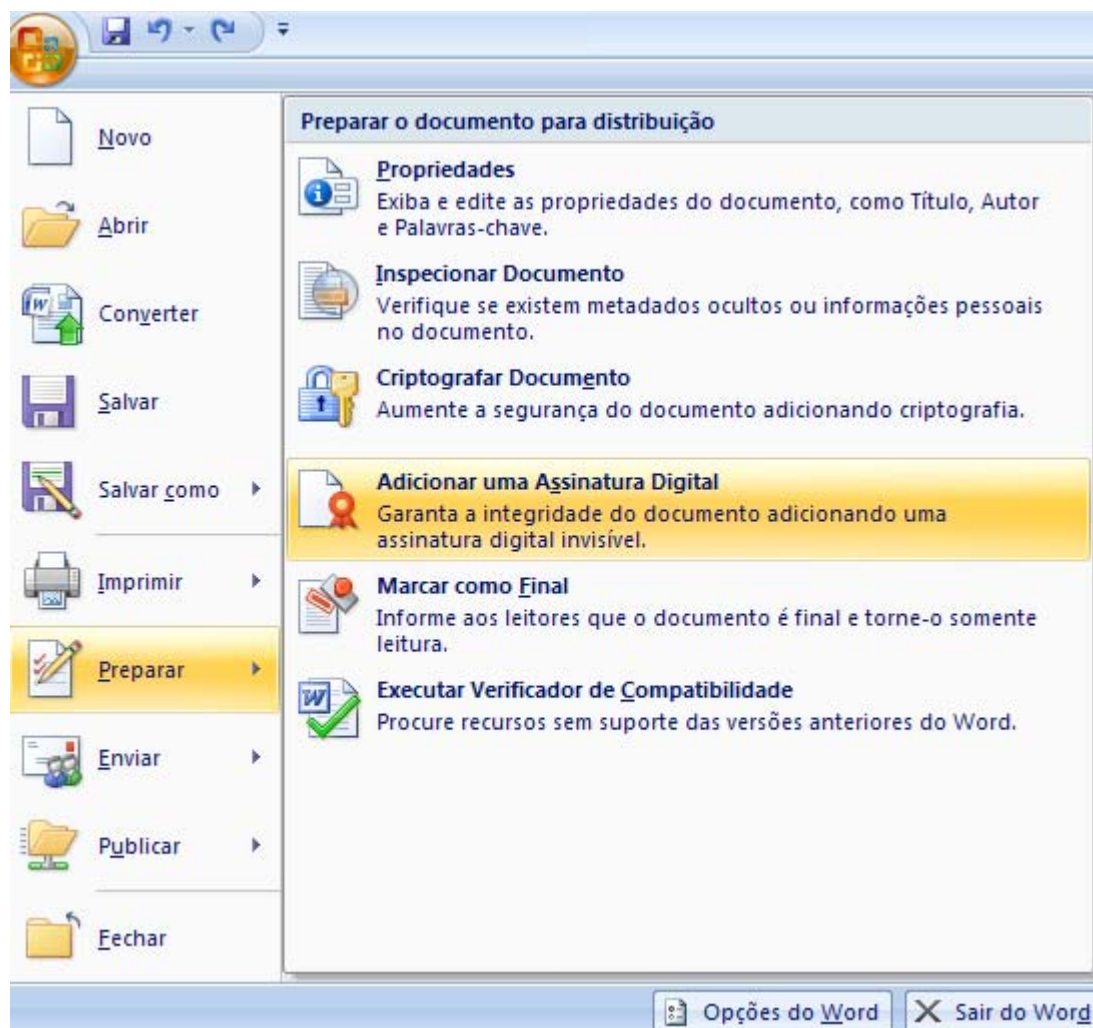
Novo

Abrir

Converter

Salvar

Salvar como

Imprimir

Preparar

Enviar

Publicar

Fechar

Preparar o documento para distribuição

Propriedades
Exiba e edite as propriedades do documento, como Título, Autor e Palavras-chave.

Inspecionar Documento
Verifique se existem metadados ocultos ou informações pessoais no documento.

Criptografar Documento
Aumente a segurança do documento adicionando criptografia.

Adicionar uma Assinatura Digital
Garanta a integridade do documento adicionando uma assinatura digital invisível.

Marcar como Final
Informe aos leitores que o documento é final e torne-o somente leitura.

Executar Verificador de Compatibilidade
Procure recursos sem suporte das versões anteriores do Word.

Opções do Word

Sair do Word